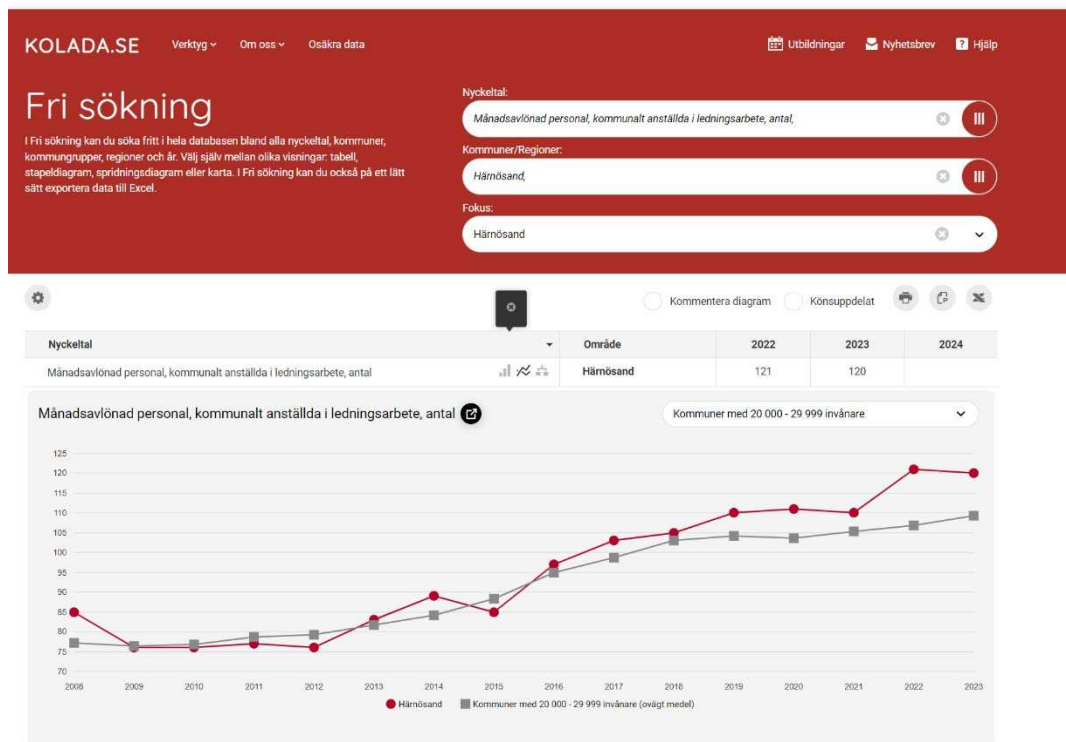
KOLADA.SE Verktyg Om oss Osäkra data

Utbildningar Nyhetsbrev Hjälp

Fri sökning

I Fri sökning kan du söka fritt i hela databasen bland alla nyckeltal, kommuner, kommungrupper, regioner och år. Välj själv mellan olika visningar: tabell, stapeldiagram, spridningsdiagram eller karta. I Fri sökning kan du också på ett lätt sätt exportera data till Excel.

Nyckeltal:
Månadsavlönad personal, kommunalt anställda i ledningsarbete, antal,

Kommuner/Regioner:
Härnösand,

Fokus:
Härnösand

Kommentera diagram Könsuppdelat

| Nyckeltal | Område | 2022 | 2023 | 2024 |
|---|---|---|---|---|
| Månadsavlönad personal, kommunalt anställda i ledningsarbete, antal | Härnösand | 121 | 120 | |

Månadsavlönad personal, kommunalt anställda i ledningsarbete, antal

Kommuner med 20 000 - 29 999 invånare

125
120
115
110
105
100
95
90
85
80
75
70

2008 2009 2010 2011 2012 2013 2014 2015 2016 2017 2018 2019 2020 2021 2022 2023

Härnösand Kommuner med 20 000 - 29 999 invånare (ovägt medel)